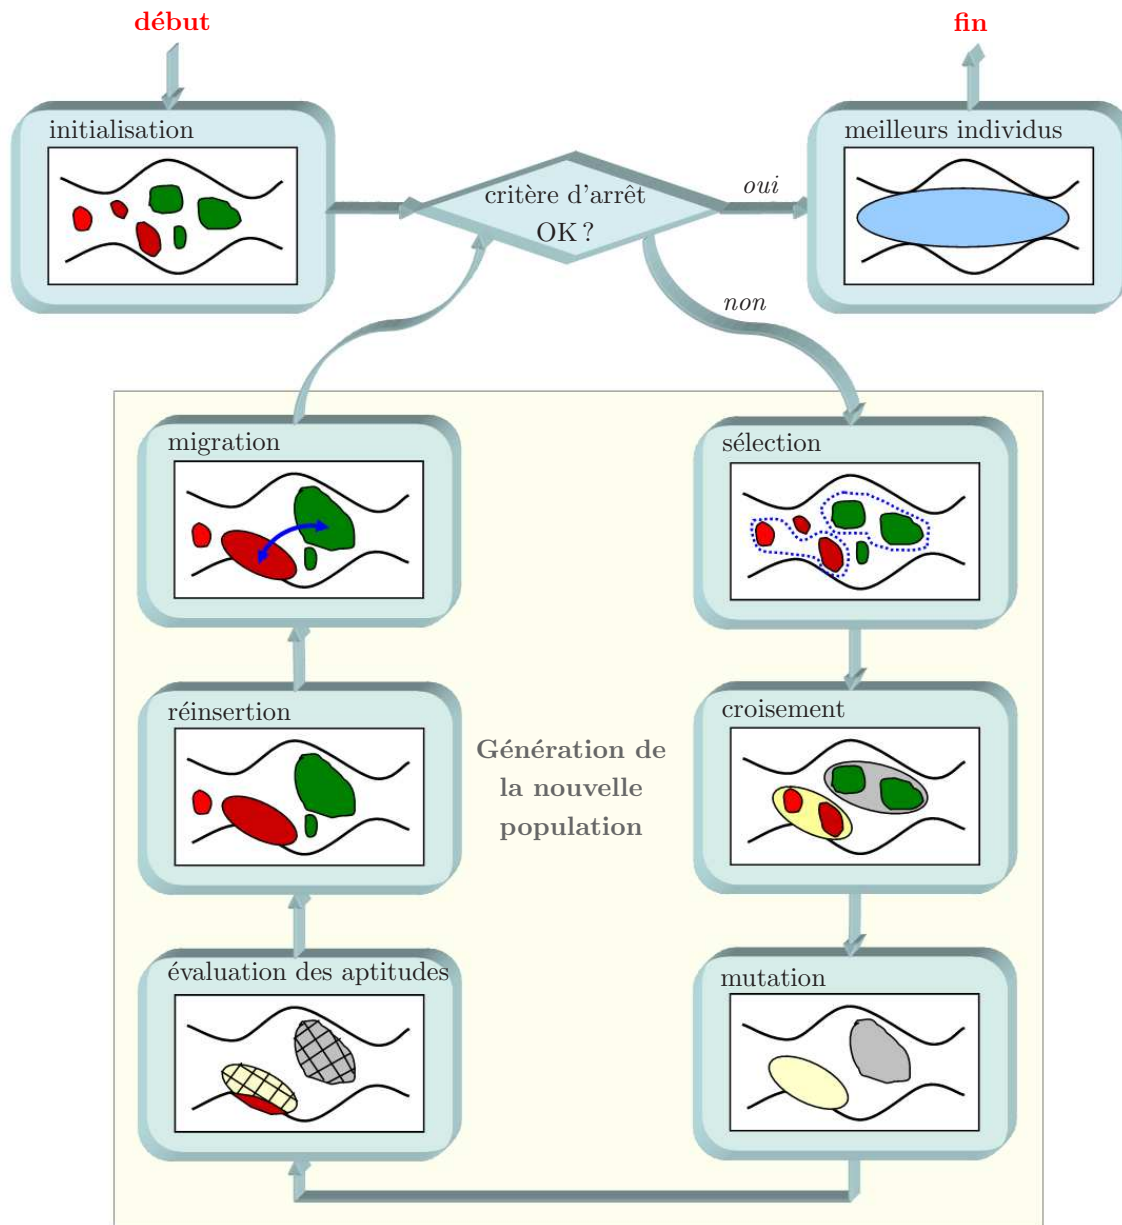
début

fin

initialisation

critère d'arrêt OK ?

oui

meilleurs individus

non

migration

sélection

réinsertion

Génération de la nouvelle population

croisement

évaluation des aptitudes

mutation